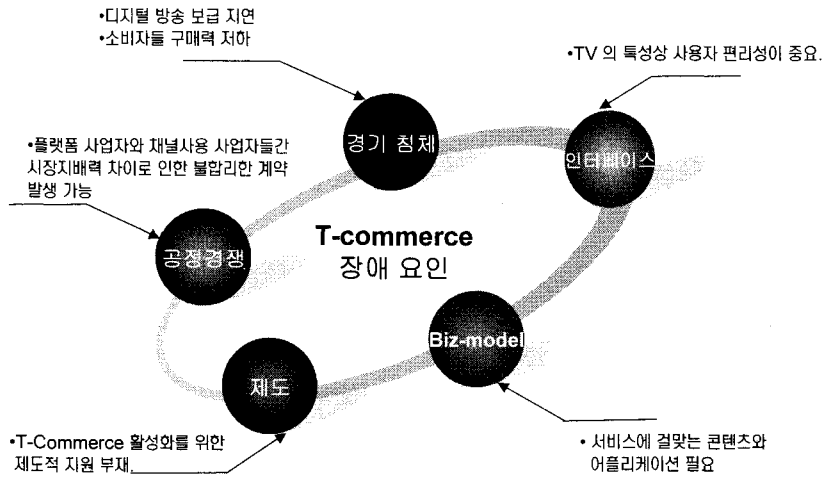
•디지털 방송 보급 지연
•소비자들 구매력 저하

•TV 의 특성상 사용자 편리성이 중요.

•플랫폼 사업자와 채널사용 사업자들간 시장지배력 차이로 인한 불합리한 계약 발생 가능

경기 침체

인터페이스

공정경쟁

T-commerce
장애 요인

Biz-model

제도

•T-Commerce 활성화를 위한 제도적 지원 부재.

• 서비스에 걸맞는 콘텐츠와 어플리케이션 필요